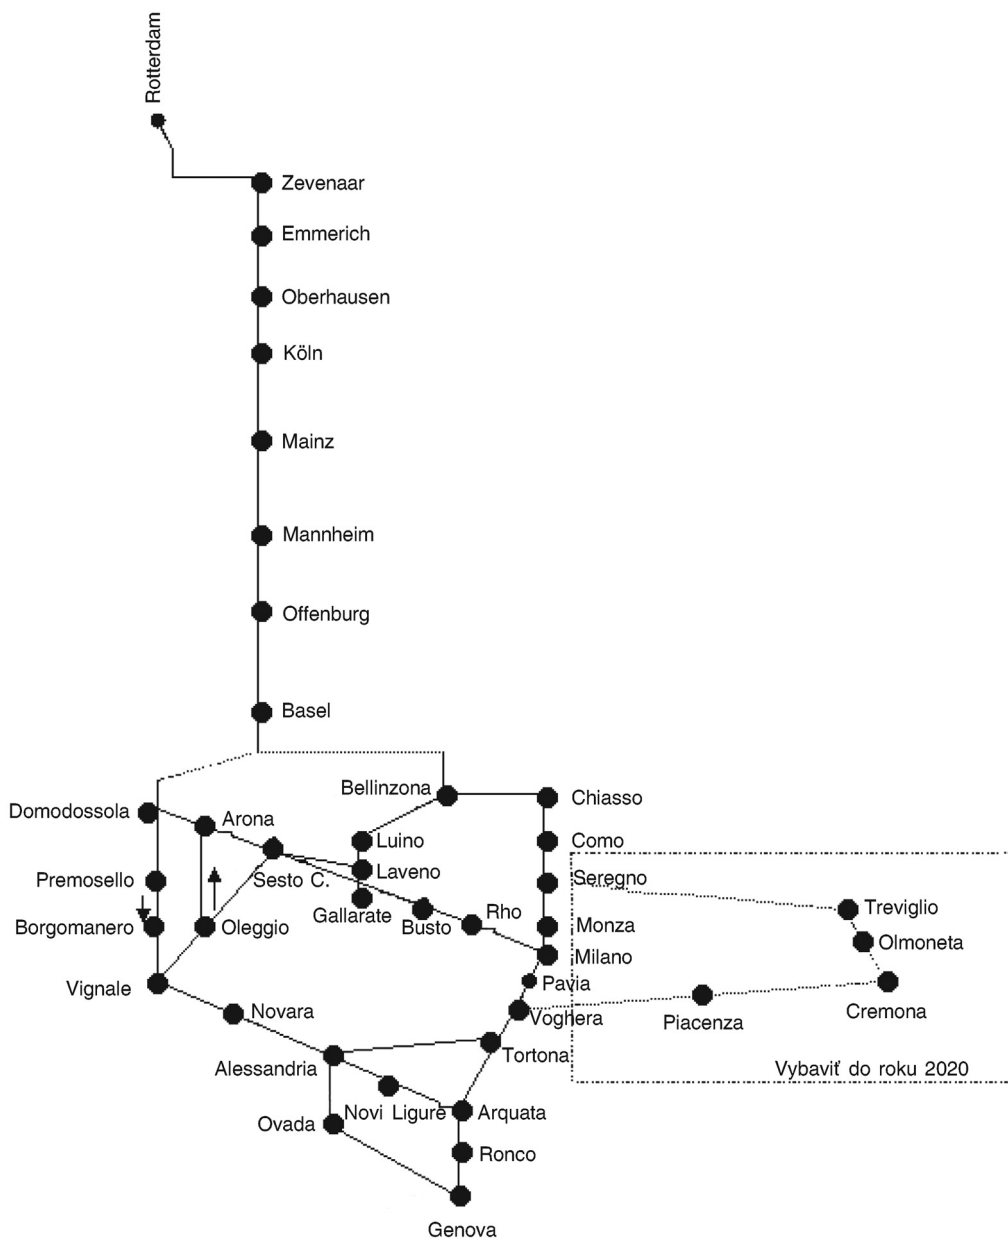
Rotterdam
Zevenaar
Emmerich
Oberhausen
Köln
Mainz
Mannheim
Offenburg
Basel
Bellinzona
Chiasso
Domodossola
Arona
Luino
Como
Laveno
Premosello
Sesto C.
Seregno
Treviglio
Gallarate
Rho
Busto
Monza
Borgomanero
Oleggio
Olmoneta
Milano
Pavia
Vignale
Cremona
Novara
Voghera
Piacenza
Tortona
Alessandria
Vybaviť do roku 2020
Novi Ligure
Arquata
Ovada
Ronco
Genova